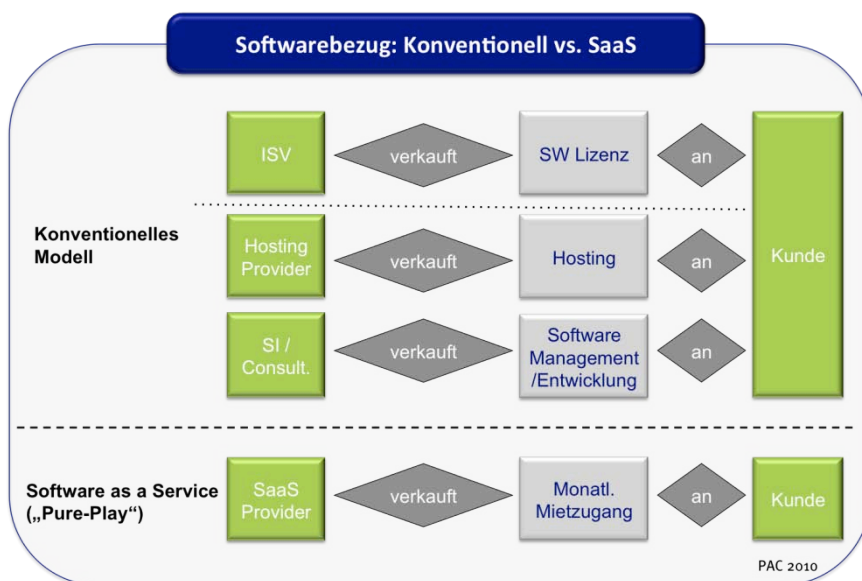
Softwarebezug: Konventionell vs. SaaS

ISV

verkauft

SW Lizenz

an

Konventionelles Modell

Hosting Provider

verkauft

Hosting

an

Kunde

SI / Consult.

verkauft

Software Management /Entwicklung

an

Software as a Service („Pure-Play“)

SaaS Provider

verkauft

Monatl. Mietzugang

an

Kunde

PAC 2010